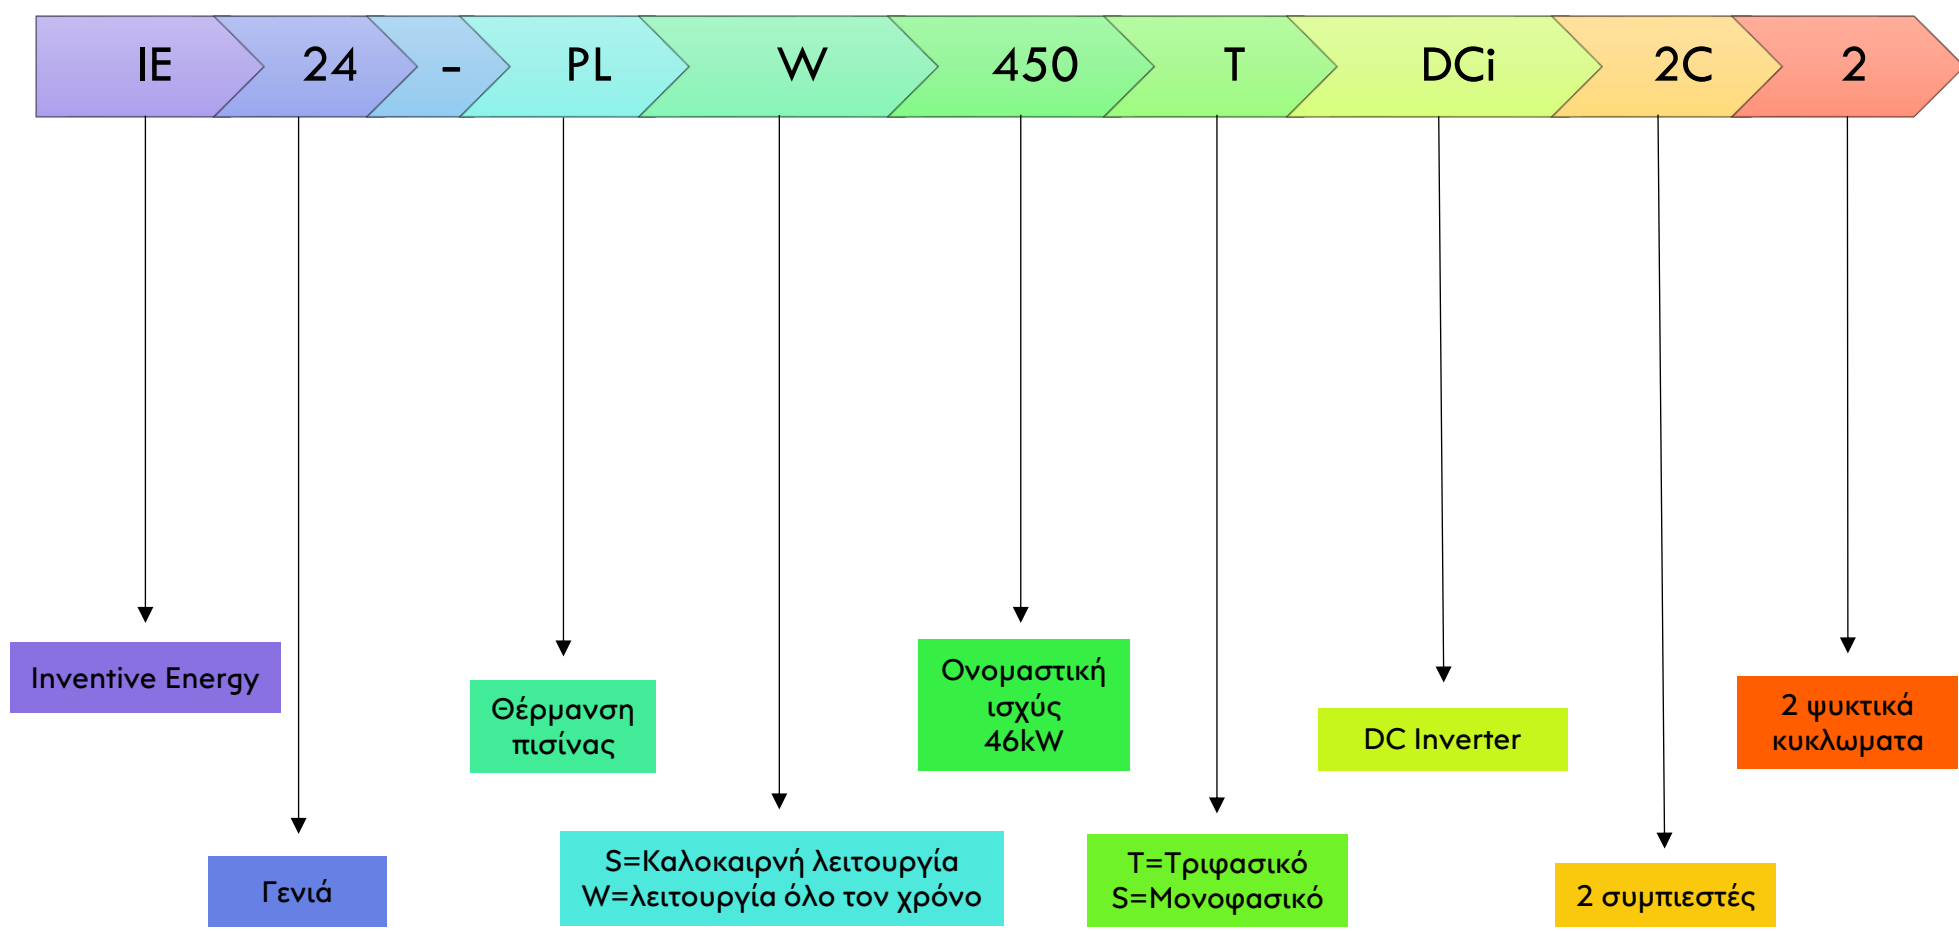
IE 24 - PL W 450 T DCi 2C 2

Inventive Energy

Γενιά

Θέρμανση πισίνας

S=Καλοκαιρνή λειτουργία
W=λειτουργία όλο τον χρόνο

Ονομαστική ισχύς 46kW

T=Τριφασικό
S=Μονοφασικό

DC Inverter

2 συμπιεστές

2 ψυκτικά κυκλωματα